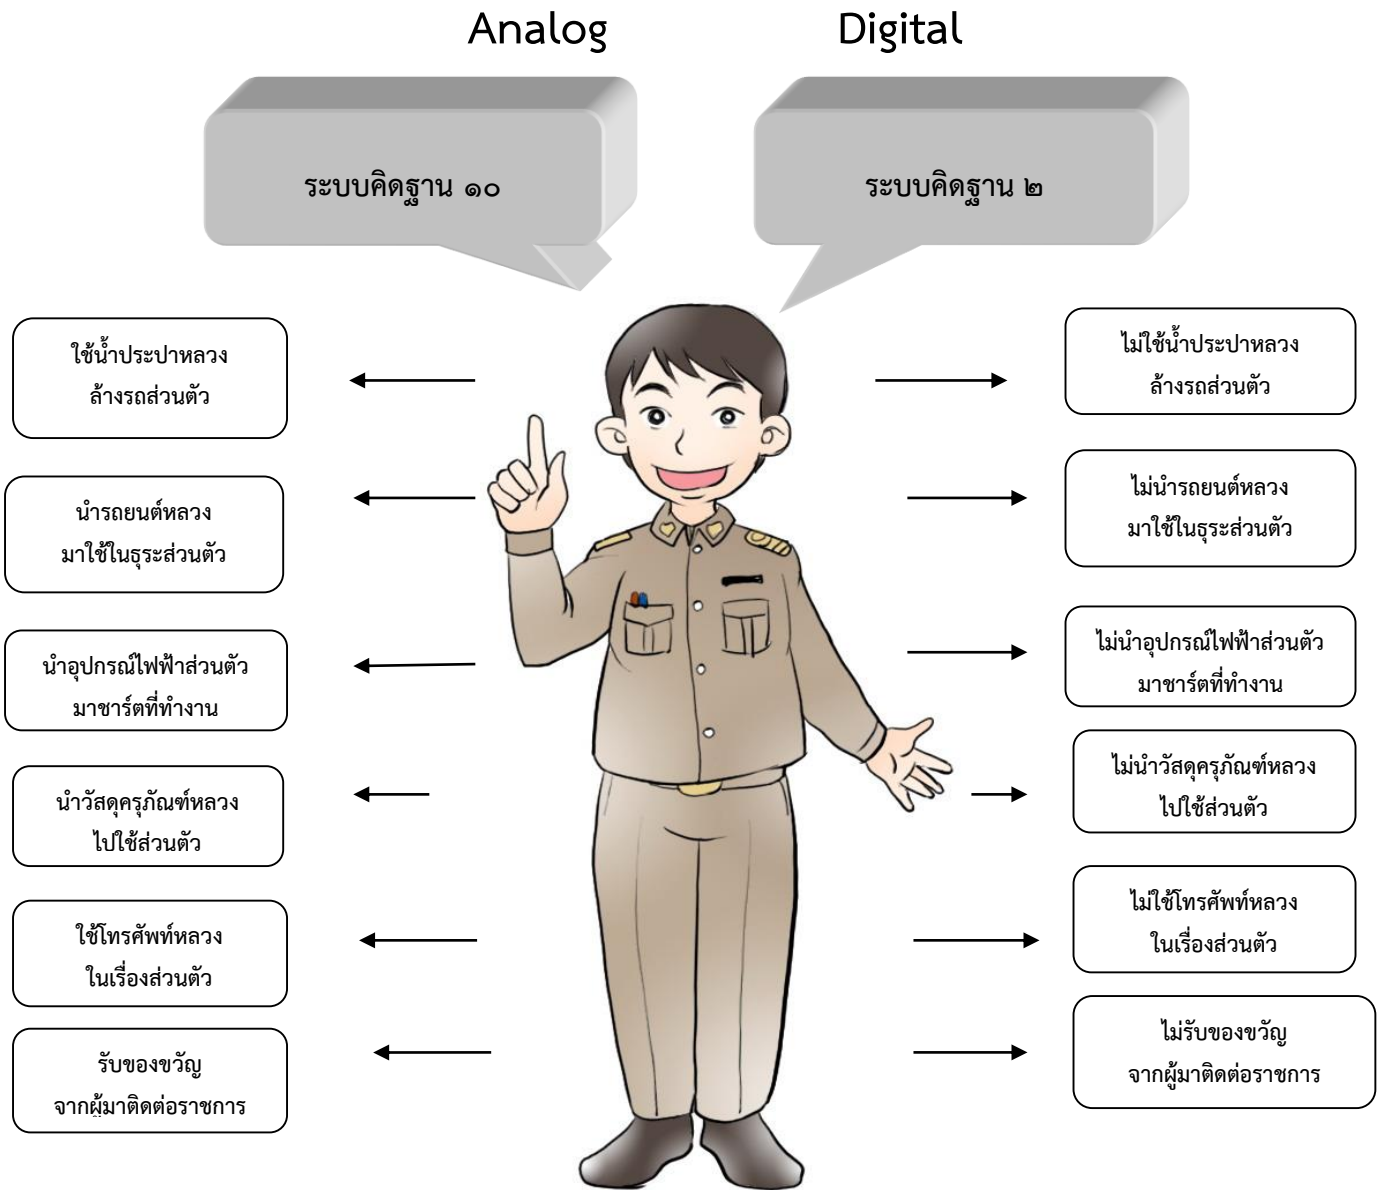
Analog

Digital

ระบบคิดฐาน ๑๐

ระบบคิดฐาน ๒

ใช้น้ำประปาหลวง ล้างรถส่วนตัว

นำรถยนต์หลวง มาใช้ในธุระส่วนตัว

นำอุปกรณ์ไฟฟ้าส่วนตัว มาชาร์ตที่ทำงาน

นำวัสดุครุภัณฑ์หลวง ไปใช้ส่วนตัว

ใช้โทรศัพท์หลวง ในเรื่องส่วนตัว

รับของขวัญ จากผู้มาติดต่อราชการ

ไม่ใช้น้ำประปาหลวง ล้างรถส่วนตัว

ไม่นำรถยนต์หลวง มาใช้ในธุระส่วนตัว

ไม่นำอุปกรณ์ไฟฟ้าส่วนตัว มาชาร์ตที่ทำงาน

ไม่นำวัสดุครุภัณฑ์หลวง ไปใช้ส่วนตัว

ไม่ใช้โทรศัพท์หลวง ในเรื่องส่วนตัว

ไม่รับของขวัญ จากผู้มาติดต่อราชการ